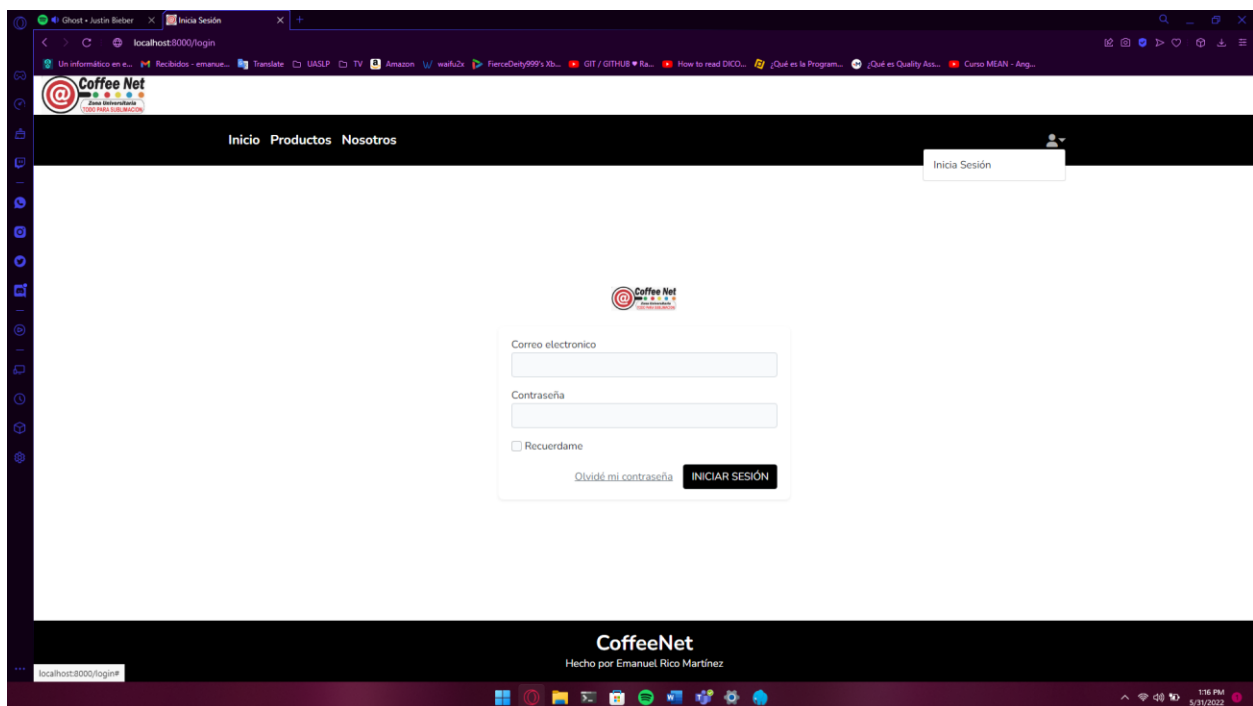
Ghost • Justin Bieber
Inicia Sesión
localhost:8000/login
Un informático en e... Recibidos - emanue... Translate UASLP TV Amazon waifu2x FierceDeity999's Xb... GIT / GITHUB ♥ Ra... How to read DICO... ¿Qué es la Program... ¿Qué es Quality Ass... Curso MEAN - Ang...

Coffee Net
Zona Universitaria
TODO PARA SUBLIMACION

Inicio Productos Nosotros

Inicia Sesión

Coffee Net

Correo electronico

Contraseña

Recuerdame

Olvidé mi contraseña
INICIAR SESIÓN

CoffeeNet
Hecho por Emanuel Rico Martínez

localhost:8000/login#

1:16 PM
5/31/2022